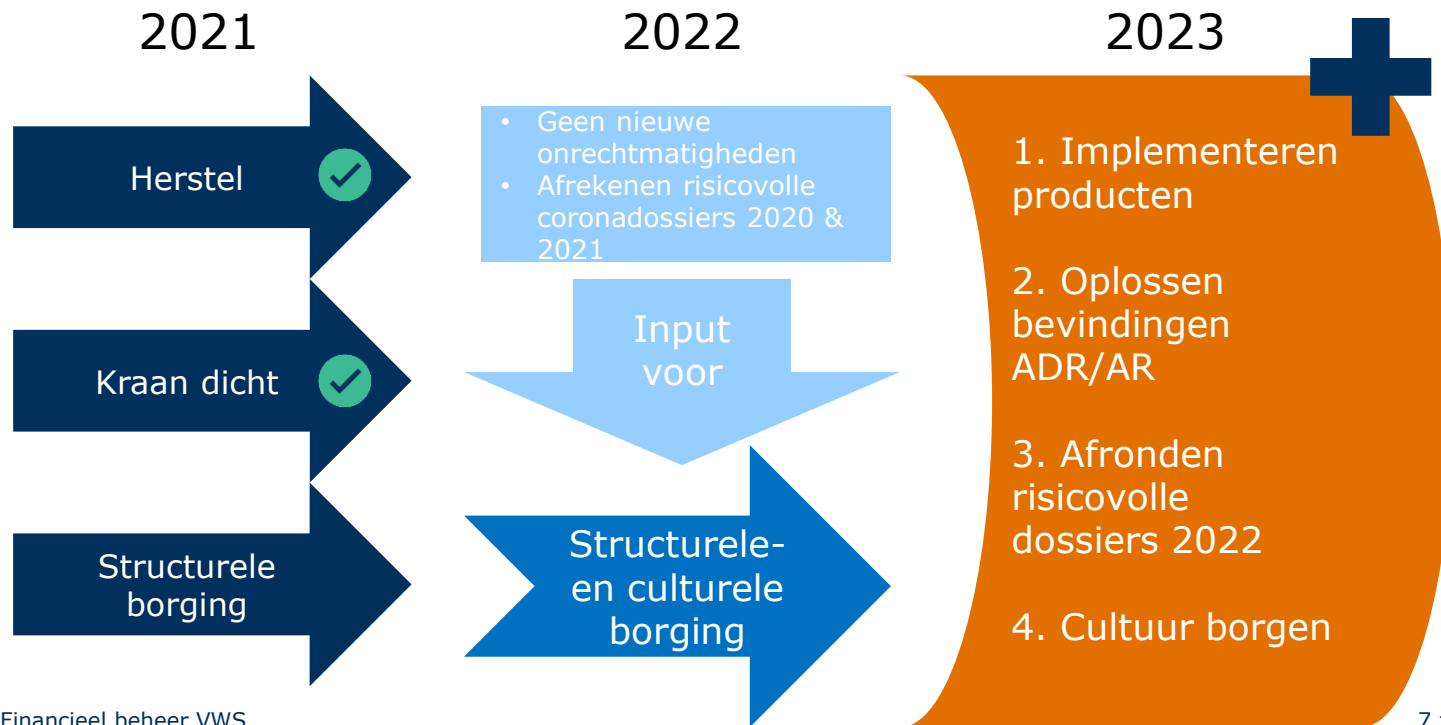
2021

2022

2023

Herstel

Kraan dicht

Structurele borging

• Geen nieuwe onrechtmatigheden
• Afrekenen risicovolle coronadossiers 2020 & 2021

Input voor

Structurele- en culturele borging

1. Implementeren producten

2. Oplossen bevindingen ADR/AR

3. Afronden risicovolle dossiers 2022

4. Cultuur borgen

Financieel beheer VWS

7 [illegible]